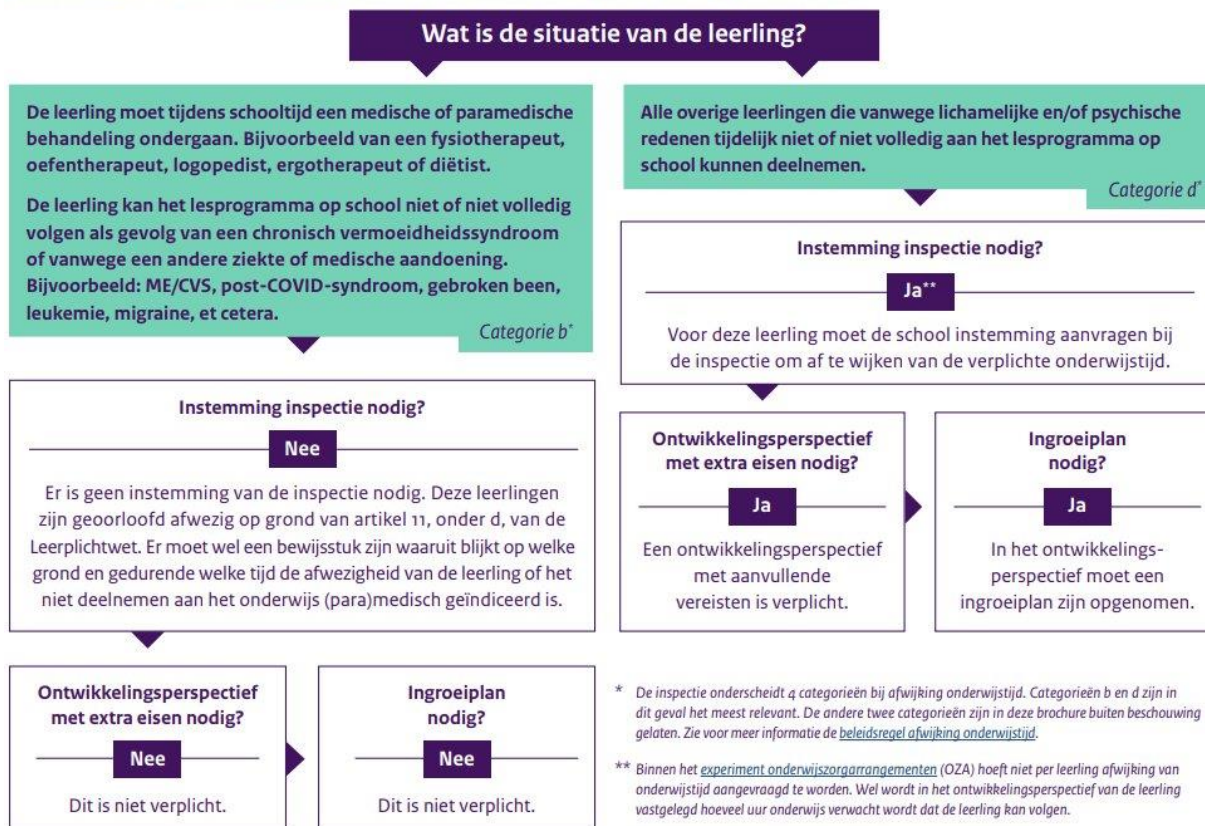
Wat is de situatie van de leerling?

De leerling moet tijdens schooltijd een medische of paramedische behandeling ondergaan. Bijvoorbeeld van een fysiotherapeut, oefentherapeut, logopedist, ergotherapeut of diëtist.

De leerling kan het lesprogramma op school niet of niet volledig volgen als gevolg van een chronisch vermoeidheidssyndroom of vanwege een andere ziekte of medische aandoening. Bijvoorbeeld: ME/CVS, post-COVID-syndroom, gebroken been, leukemie, migraine, et cetera.

Categorie b*

Instemming inspectie nodig?

Nee

Er is geen instemming van de inspectie nodig. Deze leerlingen zijn geoorloofd afwezig op grond van artikel 11, onder d, van de Leerplichtwet. Er moet wel een bewijsstuk zijn waaruit blijkt op welke grond en gedurende welke tijd de afwezigheid van de leerling of het niet deelnemen aan het onderwijs (para)medisch geïndiceerd is.

Ontwikkelingsperspectief met extra eisen nodig?

Nee

Dit is niet verplicht.

Ingroeiplan nodig?

Nee

Dit is niet verplicht.

Alle overige leerlingen die vanwege lichamelijke en/of psychische redenen tijdelijk niet of niet volledig aan het lesprogramma op school kunnen deelnemen.

Categorie d*

Instemming inspectie nodig?

Ja**

Voor deze leerling moet de school instemming aanvragen bij de inspectie om af te wijken van de verplichte onderwijstijd.

Ontwikkelingsperspectief met extra eisen nodig?

Ja

Een ontwikkelingsperspectief met aanvullende vereisten is verplicht.

Ingroeiplan nodig?

Ja

In het ontwikkelingsperspectief moet een ingroeiplan zijn opgenomen.

* De inspectie onderscheidt 4 categorieën bij afwijking onderwijstijd. Categorieën b en d zijn in dit geval het meest relevant. De andere twee categorieën zijn in deze brochure buiten beschouwing gelaten. Zie voor meer informatie de beleidsregel afwijking onderwijstijd.

** Binnen het experiment onderwijszorgarrangementen (OZA) hoeft niet per leerling afwijking van onderwijstijd aangevraagd te worden. Wel wordt in het ontwikkelingsperspectief van de leerling vastgelegd hoeveel uur onderwijs verwacht wordt dat de leerling kan volgen.